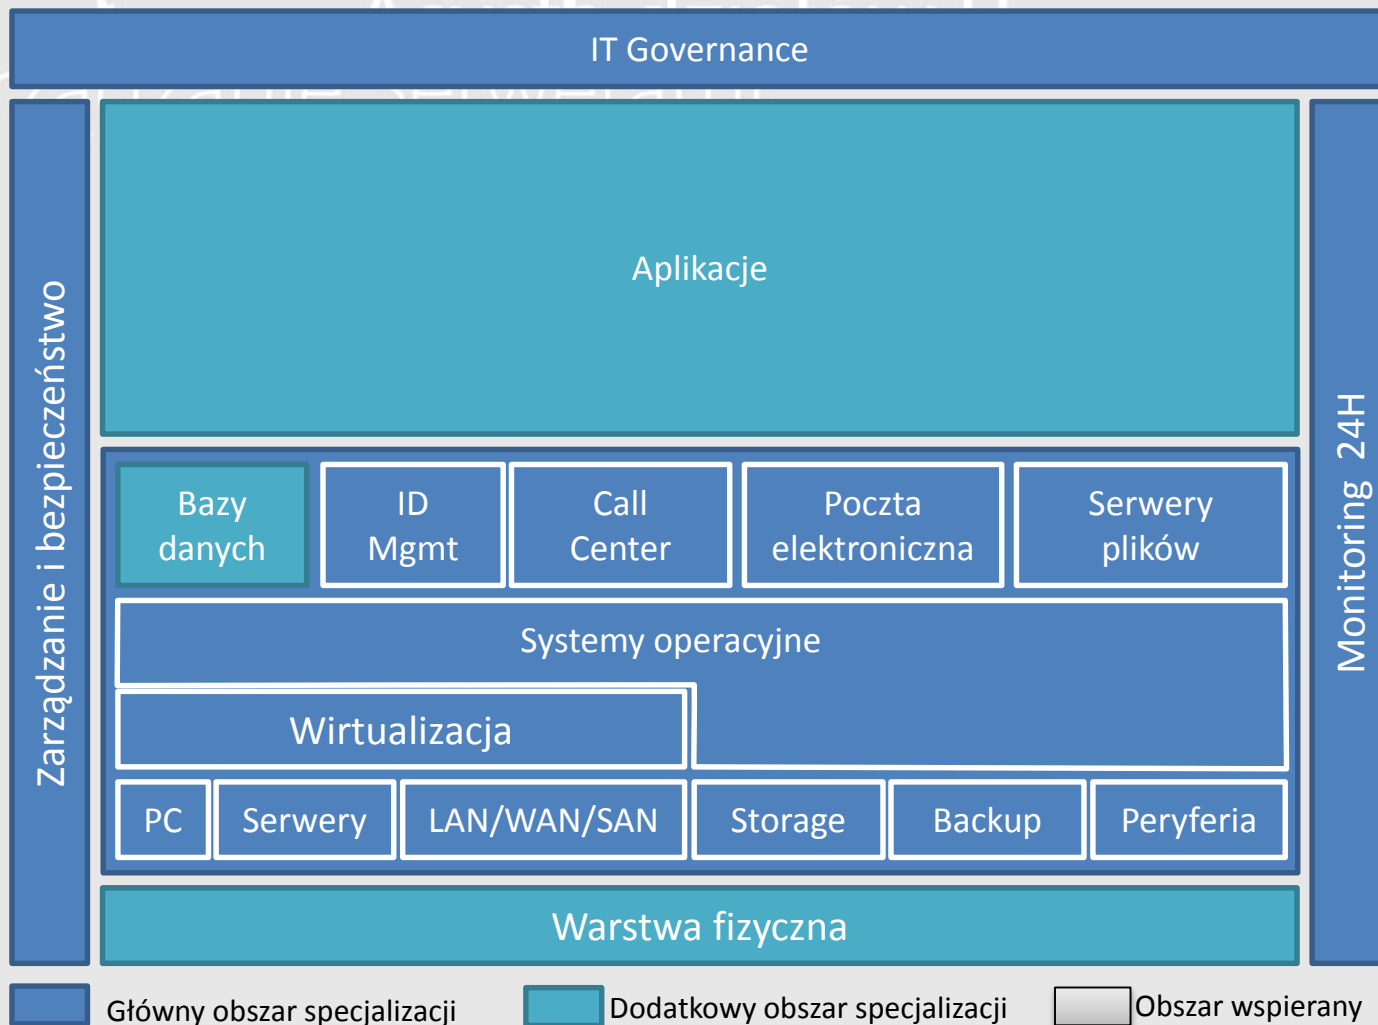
IT Governance

Zarządzanie i bezpieczeństwo

Aplikacje

Bazy danych

ID Mgmt

Call Center

Poczta elektroniczna

Serwery plików

Systemy operacyjne

Wirtualizacja

PC

Serwery

LAN/WAN/SAN

Storage

Backup

Peryferia

Warstwa fizyczna

Monitoring 24H

Główny obszar specjalizacji

Dodatkowy obszar specjalizacji

Obszar wspierany